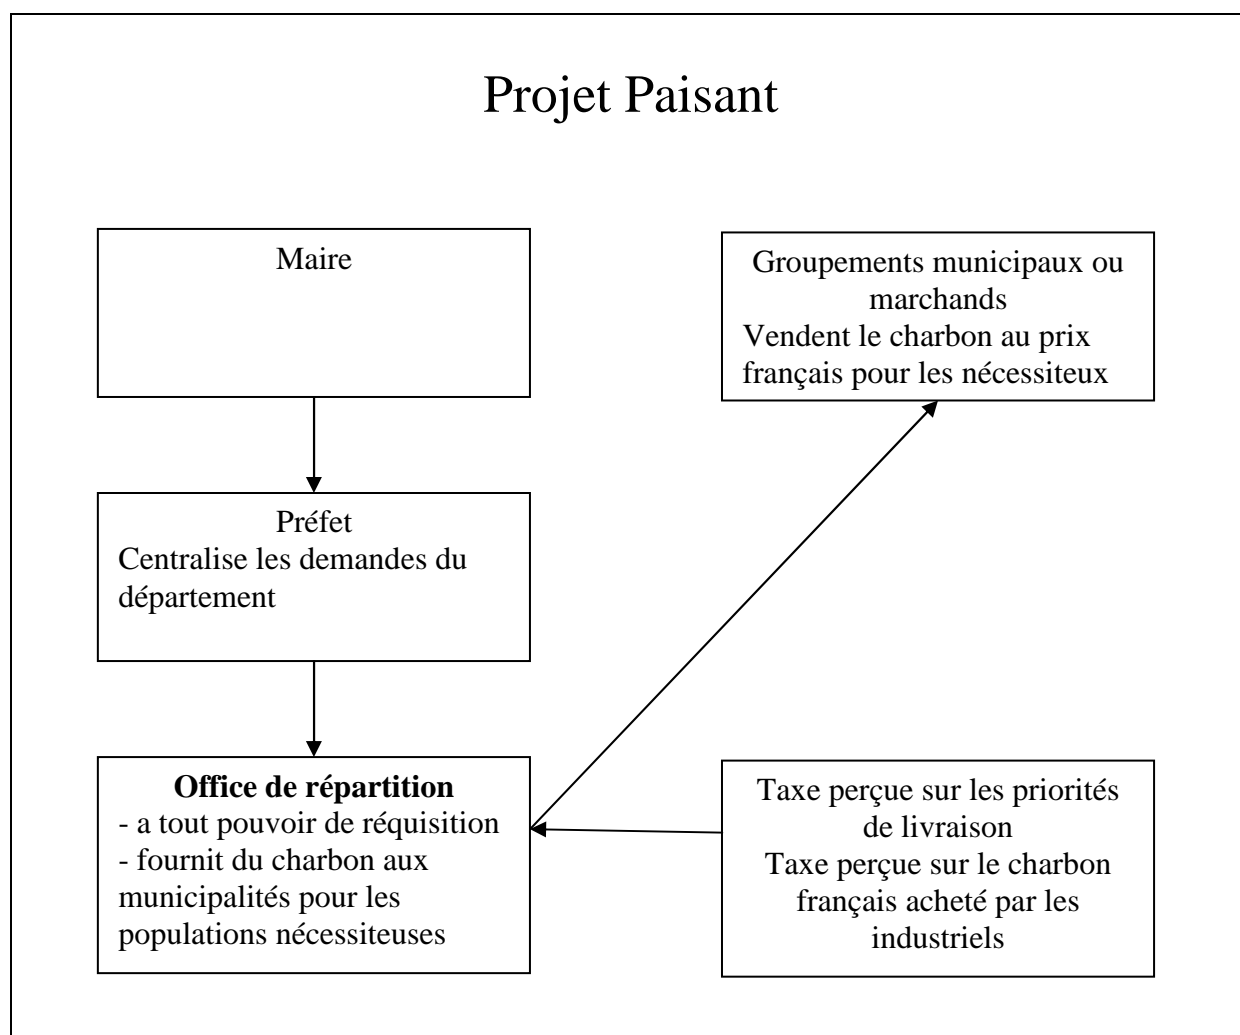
Projet Paisant

Maire

Préfet
Centralise les demandes du département

Office de répartition
- a tout pouvoir de réquisition
- fournit du charbon aux municipalités pour les populations nécessiteuses

Groupements municipaux ou marchands
Vendent le charbon au prix français pour les nécessiteux

Taxe perçue sur les priorités de livraison
Taxe perçue sur le charbon français acheté par les industriels